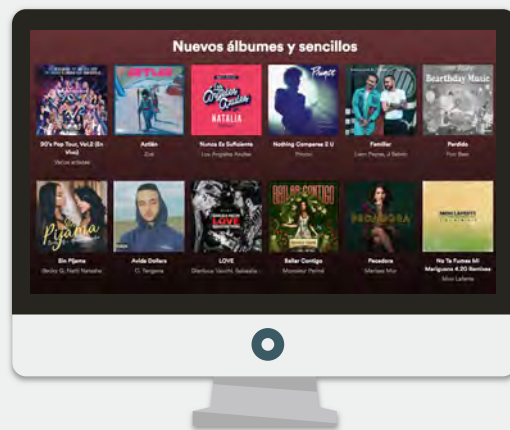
Nuevos álbumes y sencillos

90's Pop Tour, Vol.2 (En Vivo)
Varios artistas

Azlán
Zoé

Nunca Es Suficiente
Los Ángeles Azules

Nothing Compares 2 U
Prince

Familiar
Liam Payne, J Balvin

Perdida
Fon Baen

Sin Pijama
Becky G, Natti Natasha

Avida Dollars
C. Tangana

LOVE
Dimitrius Vecchi, Sebastián

Bailar Contigo
Monsieur Periné

Pecadora
Mariana Mon

No Te Fumes Mi Marihuana 4.20 Remixes
Mon Laferte